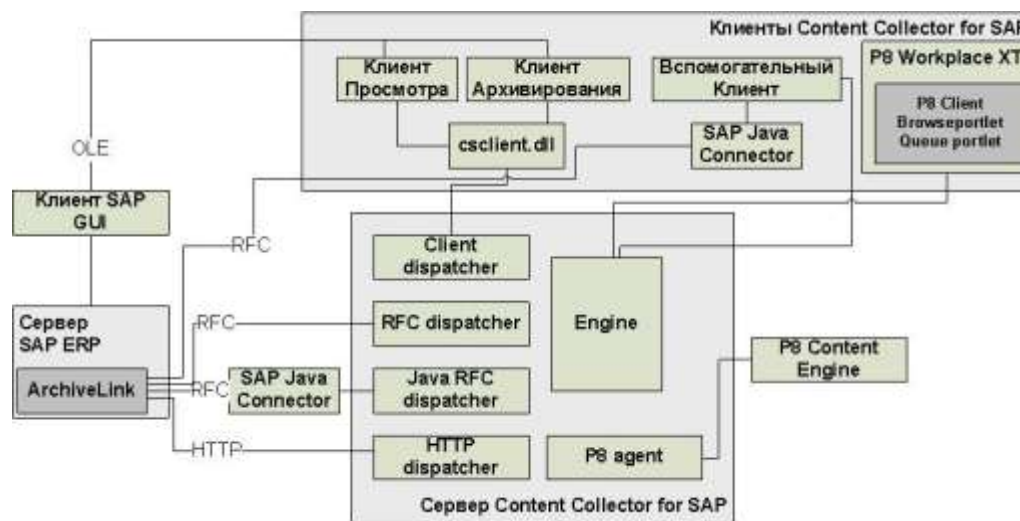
Клиенты Content Collector for SAP

Клиент Просмотра

Клиент Архивирования

Вспомогательный Клиент

P8 Workplace XT

P8 Client Browseportlet Queue portlet

csclient.dll

SAP Java Connector

OLE

Клиент SAP GUI

RFC

Client dispatcher

Engine

Сервер SAP ERP

RFC

RFC dispatcher

ArchiveLink

RFC

SAP Java Connector

Java RFC dispatcher

P8 Content Engine

HTTP

HTTP dispatcher

P8 agent

Сервер Content Collector for SAP